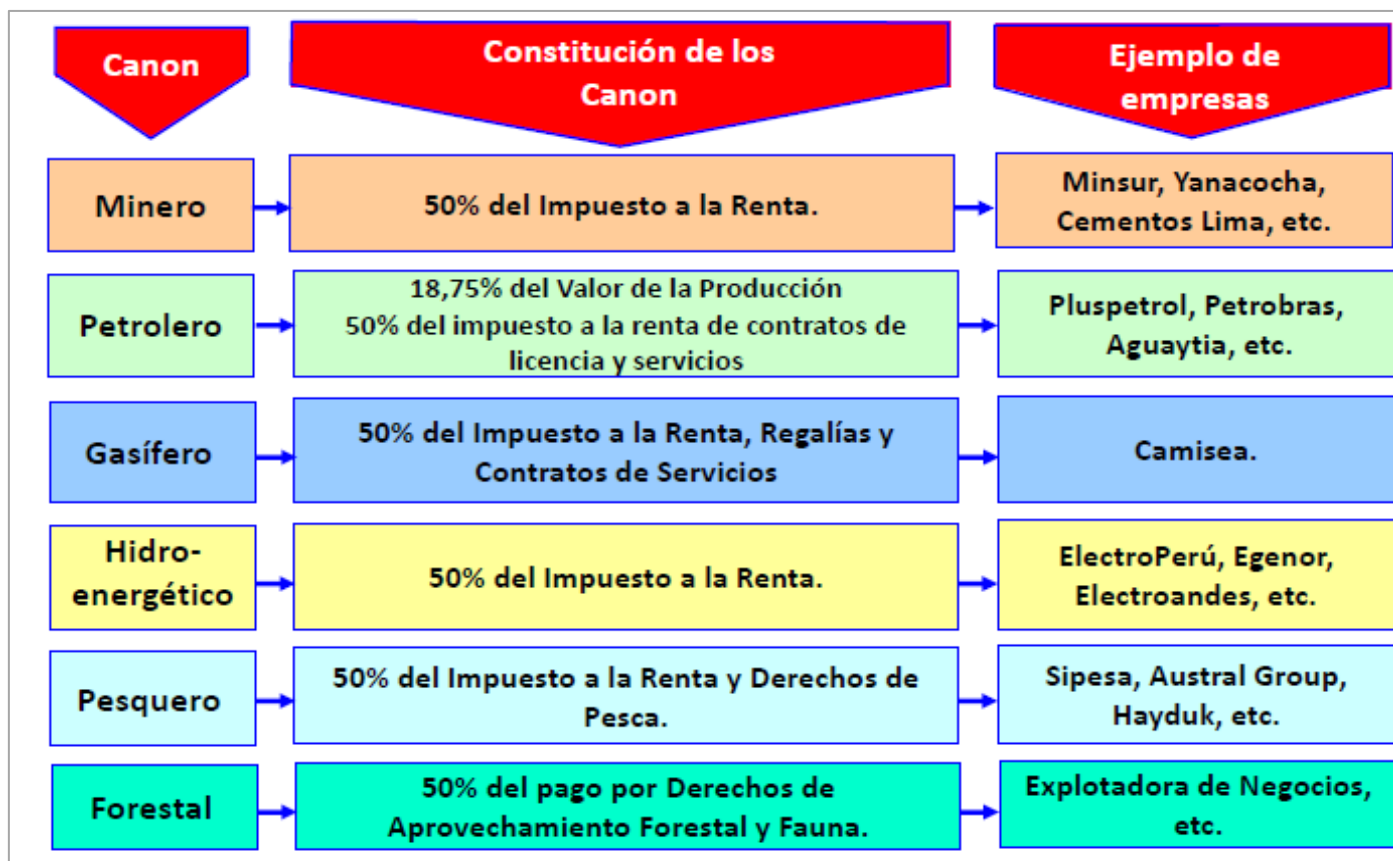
| Canon | Constitución de los Canon | Ejemplo de empresas |
|---|---|---|
| Minero | 50% del Impuesto a la Renta. | Minsur, Yanacocha, Cementos Lima, etc. |
| Petrolero | 18,75% del Valor de la Producción 50% del impuesto a la renta de contratos de licencia y servicios | Pluspetrol, Petrobras, Aguaytia, etc. |
| Gasífero | 50% del Impuesto a la Renta, Regalías y Contratos de Servicios | Camisea. |
| Hidroenergético | 50% del Impuesto a la Renta. | ElectroPerú, Egenor, Electroandes, etc. |
| Pesquero | 50% del Impuesto a la Renta y Derechos de Pesca. | Sipesa, Austral Group, Hayduk, etc. |
| Forestal | 50% del pago por Derechos de Aprovechamiento Forestal y Fauna. | Explotadora de Negocios, etc. |